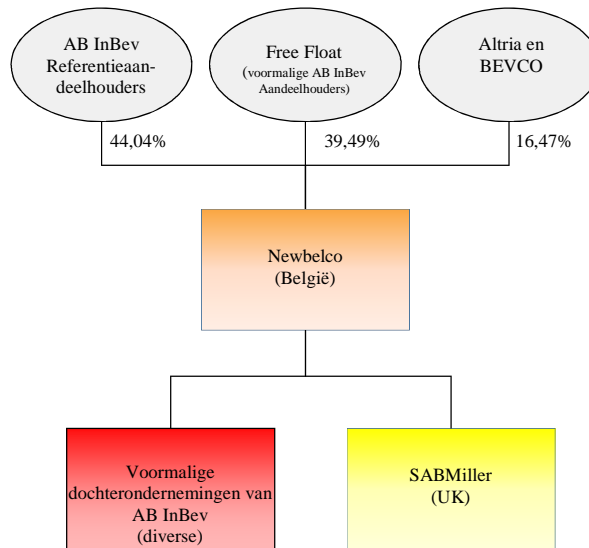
AB InBev Referentieaandeelhouders

Free Float
(voormalige AB InBev Aandeelhouders)

Altria en BEVCO

44,04%

39,49%

16,47%

Newbelco
(België)

Voormalige dochterondernemingen van AB InBev
(diverse)

SABMiller
(UK)